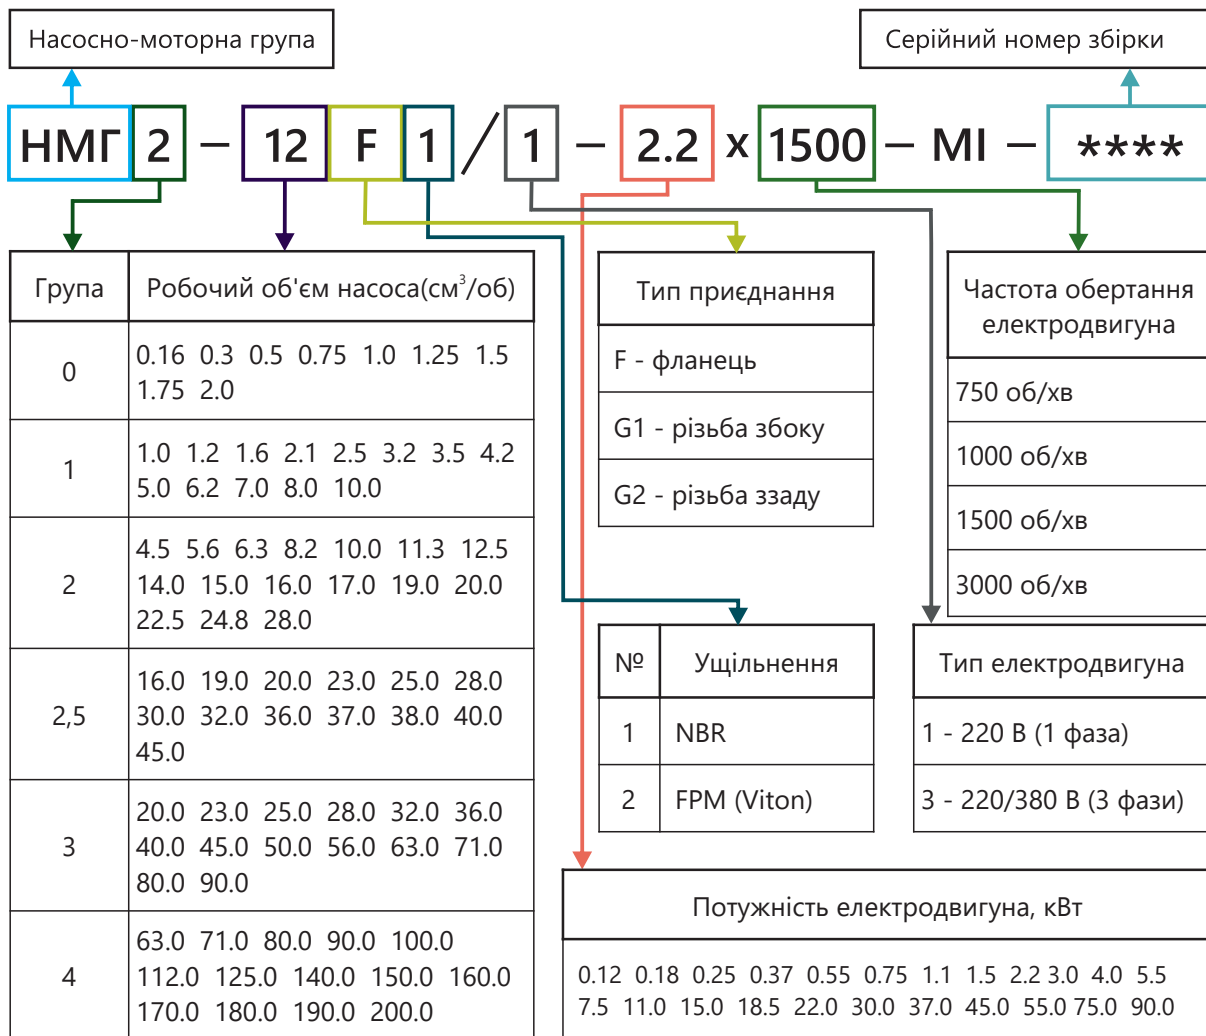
Насосно-моторна група

Серійний номер збірки

НМГ 2 – 12 F 1 / 1 – 2.2 x 1500 – MI – ****

| Група | Робочий об'єм насоса(см$^3$/об) |
|---|---|
| 0 | 0.16 0.3 0.5 0.75 1.0 1.25 1.5 1.75 2.0 |
| 1 | 1.0 1.2 1.6 2.1 2.5 3.2 3.5 4.2 5.0 6.2 7.0 8.0 10.0 |
| 2 | 4.5 5.6 6.3 8.2 10.0 11.3 12.5 14.0 15.0 16.0 17.0 19.0 20.0 22.5 24.8 28.0 |
| 2,5 | 16.0 19.0 20.0 23.0 25.0 28.0 30.0 32.0 36.0 37.0 38.0 40.0 45.0 |
| 3 | 20.0 23.0 25.0 28.0 32.0 36.0 40.0 45.0 50.0 56.0 63.0 71.0 80.0 90.0 |
| 4 | 63.0 71.0 80.0 90.0 100.0 112.0 125.0 140.0 150.0 160.0 170.0 180.0 190.0 200.0 |

| Тип приєднання |
|---|
| F - фланець |
| G1 - різьба збоку |
| G2 - різьба ззаду |

| Частота обертання електродвигуна |
|---|
| 750 об/хв |
| 1000 об/хв |
| 1500 об/хв |
| 3000 об/хв |

| № | Ущільнення |
|---|---|
| 1 | NBR |
| 2 | FPM (Viton) |

| Тип електродвигуна |
|---|
| 1 - 220 В (1 фаза) |
| 3 - 220/380 В (3 фази) |

| Потужність електродвигуна, кВт |
|---|
| 0.12 0.18 0.25 0.37 0.55 0.75 1.1 1.5 2.2 3.0 4.0 5.5 7.5 11.0 15.0 18.5 22.0 30.0 37.0 45.0 55.0 75.0 90.0 |